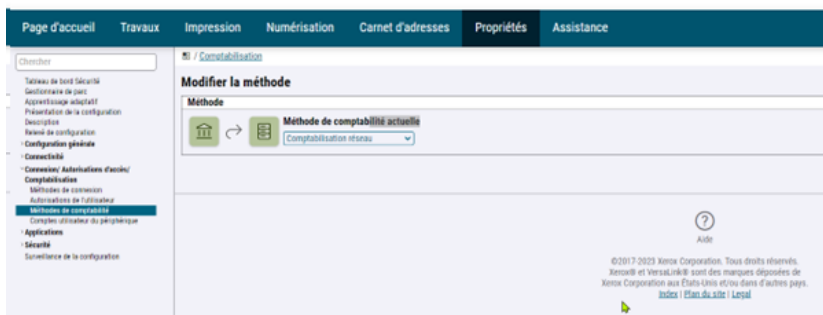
Page d'accueil Travaux Impression Numérisation Carnet d'adresses Propriétés Assistance

Chercher

Tableau de bord Sécurité
Gestionnaire de parc
Apprentissage adaptatif
Présentation de la configuration
Description
Relevé de configuration
Configuration générale
Connectivité
Connexion/ Autorisations d'accès/ Comptabilisation
Méthodes de connexion
Autorisations de l'utilisateur
Méthodes de comptabilité
Comptes utilisateur du périphérique
Applications
Sécurité
Surveillance de la configuration

/ Comptabilisation

Modifier la méthode

Méthode

Méthode de comptabilité actuelle
Comptabilisation réseau

Aide

©2017-2023 Xerox Corporation. Tous droits réservés. Xerox® et VersaLink® sont des marques déposées de Xerox Corporation aux États-Unis et/ou dans d'autres pays.
Index | Plan du site | Legal